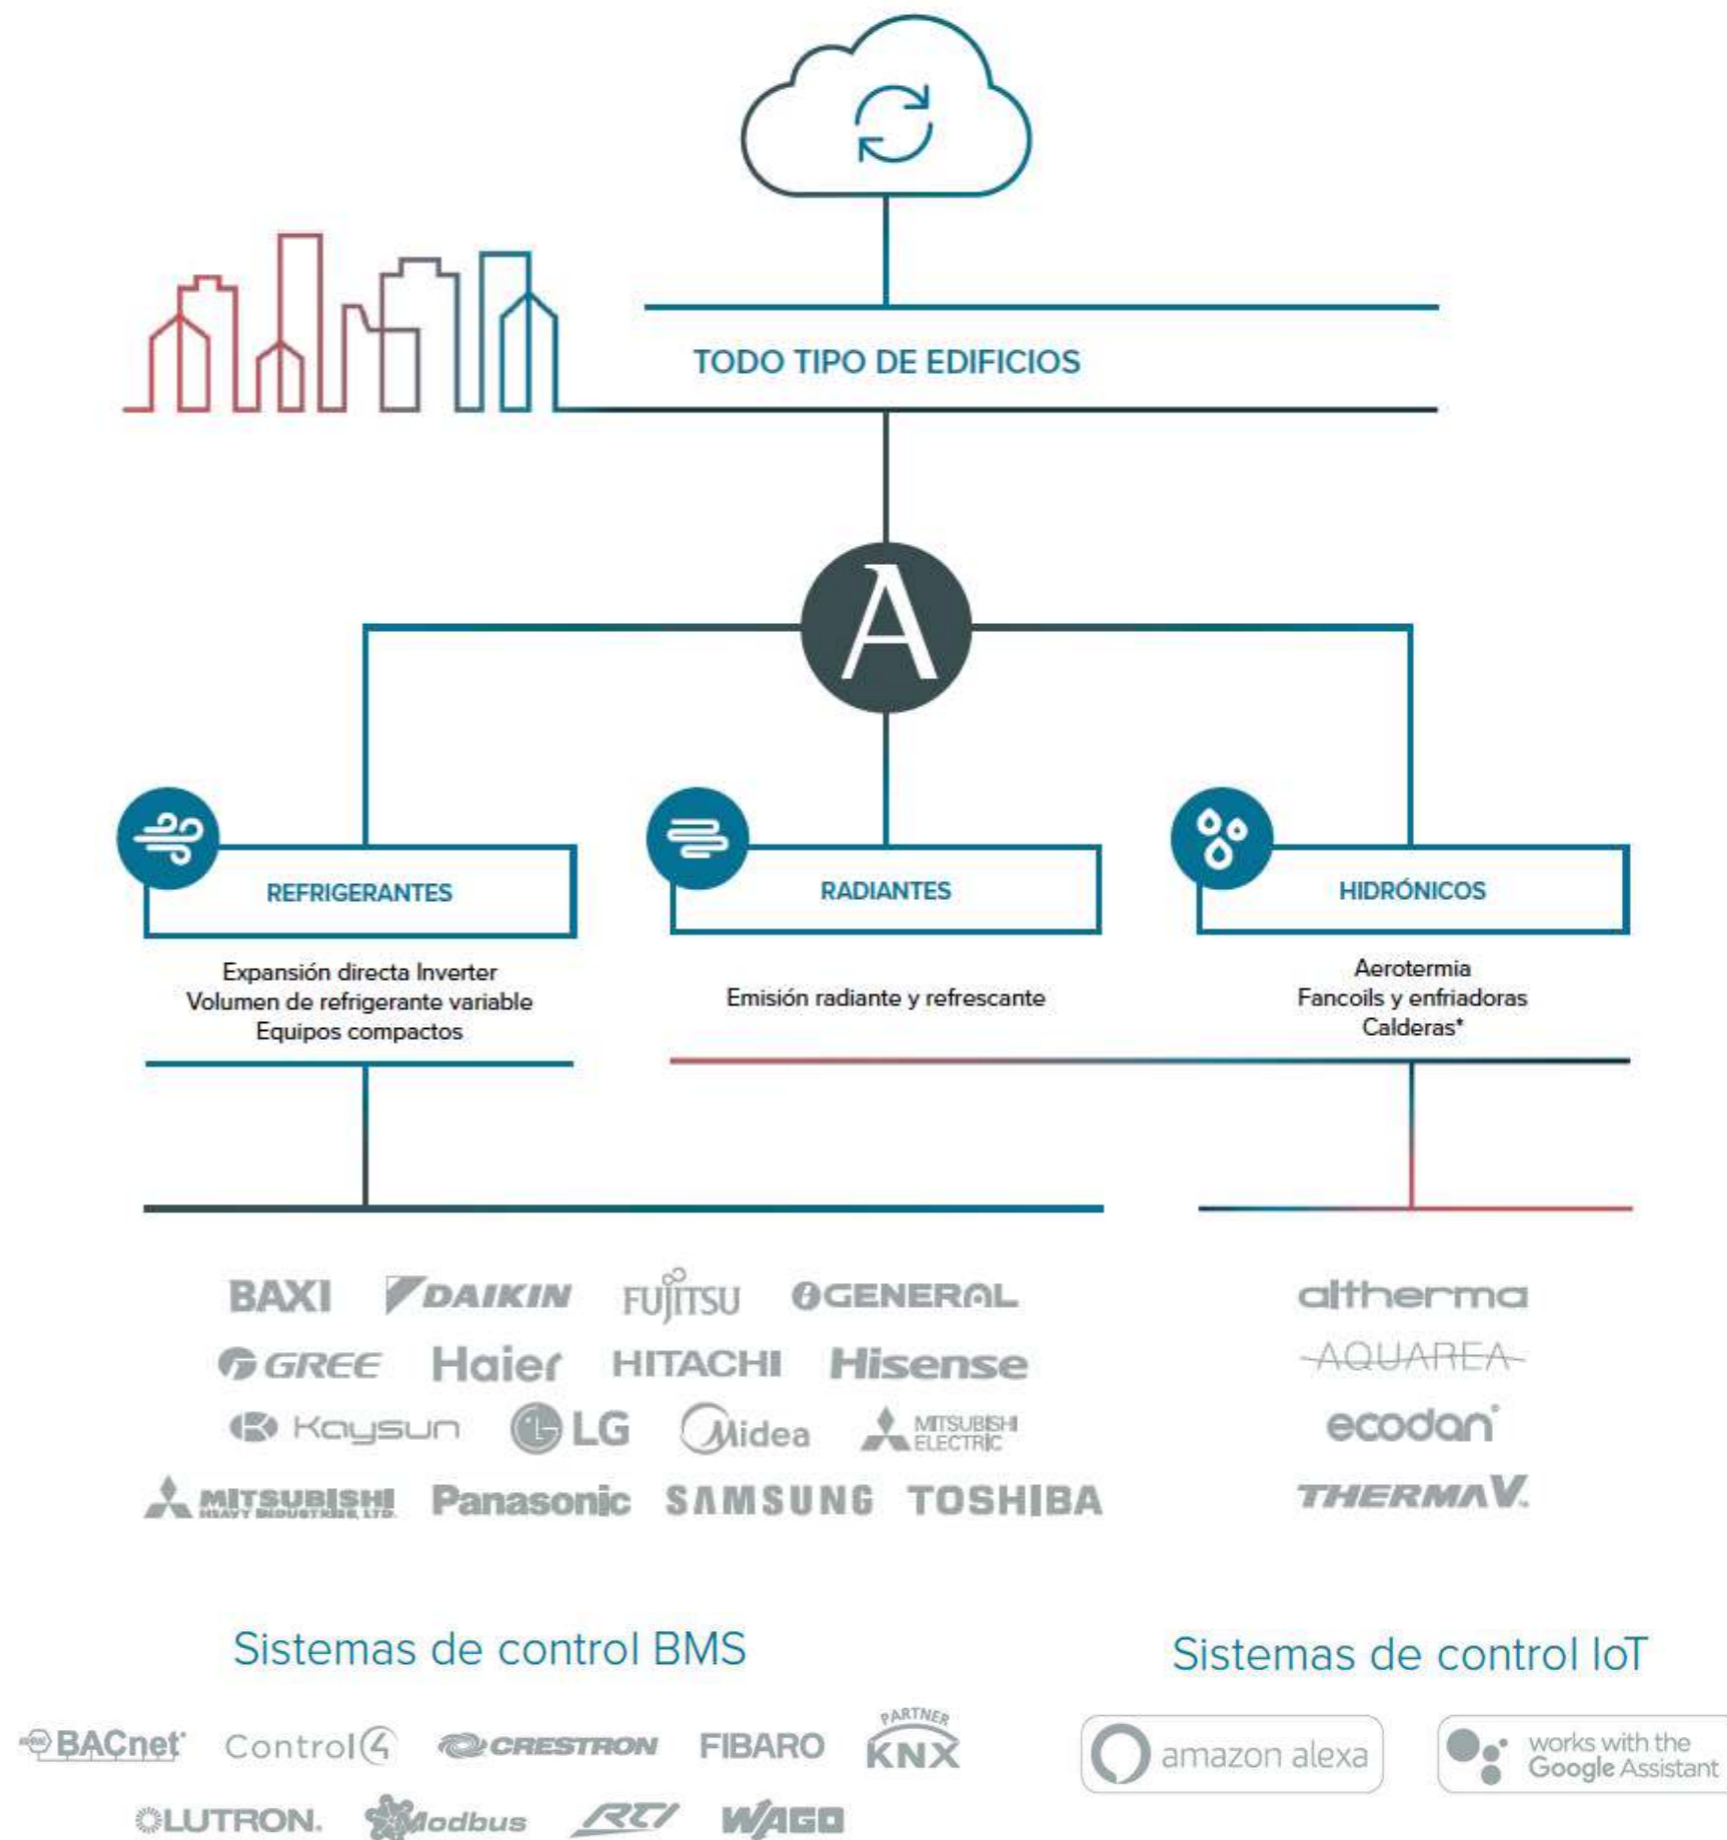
TODO TIPO DE EDIFICIOS

A

REFRIGERANTES

Expansión directa Inverter
Volumen de refrigerante variable
Equipos compactos

RADIANTES

Emisión radiante y refrescante

HIDRÓNICOS

Aerotermia
Fancoils y enfriadoras
Calderas*

BAXI DAIKIN FUJITSU GENERAL
GREE Haier HITACHI Hisense
Kaysun LG Midea MITSUBISHI ELECTRIC
MITSUBISHI HEAVY INDUSTRIES, LTD. Panasonic SAMSUNG TOSHIBA

altherma
AQUAREA
ecodan
THERMA V.

Sistemas de control BMS

BACnet Control4 CRESTRON FIBARO PARTNER KNX
LUTRON. Modbus RTI WAGO

Sistemas de control IoT

amazon alexa
works with the Google Assistant